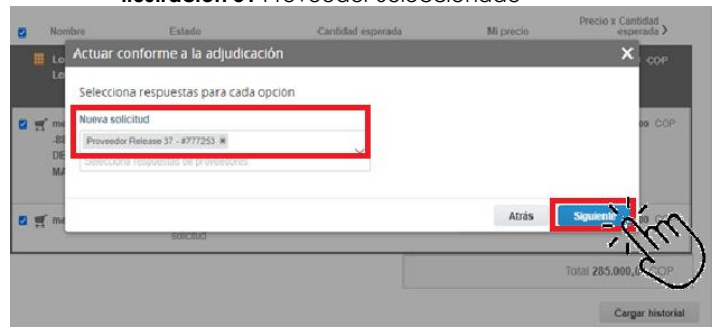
Ilustración 37 Proveedor seleccionado

Nombre Estado Cantidad esperada Mi precio Precio x Cantidad esperada

Lo
Lo

COP

Actuar conforme a la adjudicación

Selecciona respuestas para cada opción

Nueva solicitud

Proveedor Release 37 - #777253 ×

Selecciona respuestas de proveedores

me
-B
DE
MA

00 COP

me

solicitud

Atrás

Siguiente

00 C

Total 285.000,0 COP

Cargar historial